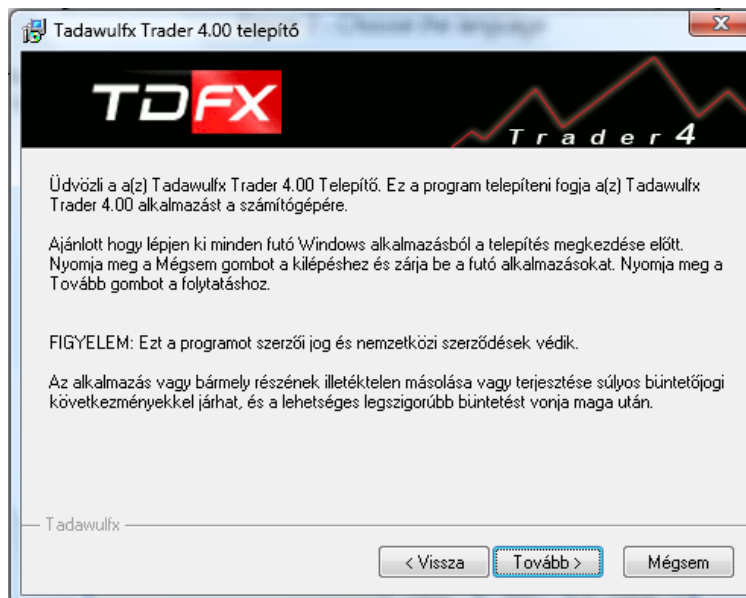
Tadawulfx Trader 4.00 telepítő

TDFX

Trader 4

Üdvözli a a(z) Tadawulfx Trader 4.00 Telepítő. Ez a program telepíteni fogja a(z) Tadawulfx Trader 4.00 alkalmazást a számítógépére.

Ajánlott hogy lépjen ki minden futó Windows alkalmazásból a telepítés megkezdése előtt. Nyomja meg a Mégsem gombot a kilépéshez és zárja be a futó alkalmazásokat. Nyomja meg a Tovább gombot a folytatáshoz.

FIGYELEM: Ezt a programot szerzői jog és nemzetközi szerződések védik.

Az alkalmazás vagy bármely részének illetéktelen másolása vagy terjesztése súlyos büntetőjogi következményekkel járhat, és a lehetséges legszigorúbb büntetést vonja maga után.

Tadawulfx

< Vissza
Tovább >
Mégsem